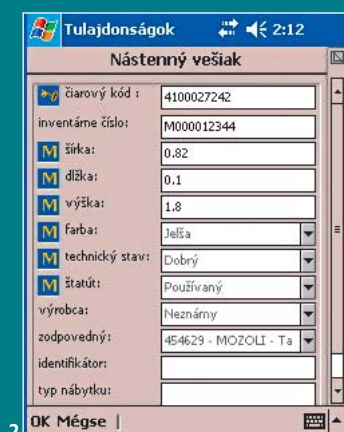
Tulajdonságok 2:12

Nástenný vešiak

čiarový kód : 4100027242
inventáme číslo: M000012344
M šírka: 0.82
M dĺžka: 0.1
M výška: 1.8
M farba: Jelša
M technický stav: Dobrý
M štatút: Používaný
výrobca: Neznámy
zodpovedný: 454629 - MOZOLI - Ta
identifikátor:
typ nábytku:

2

OK Mégse